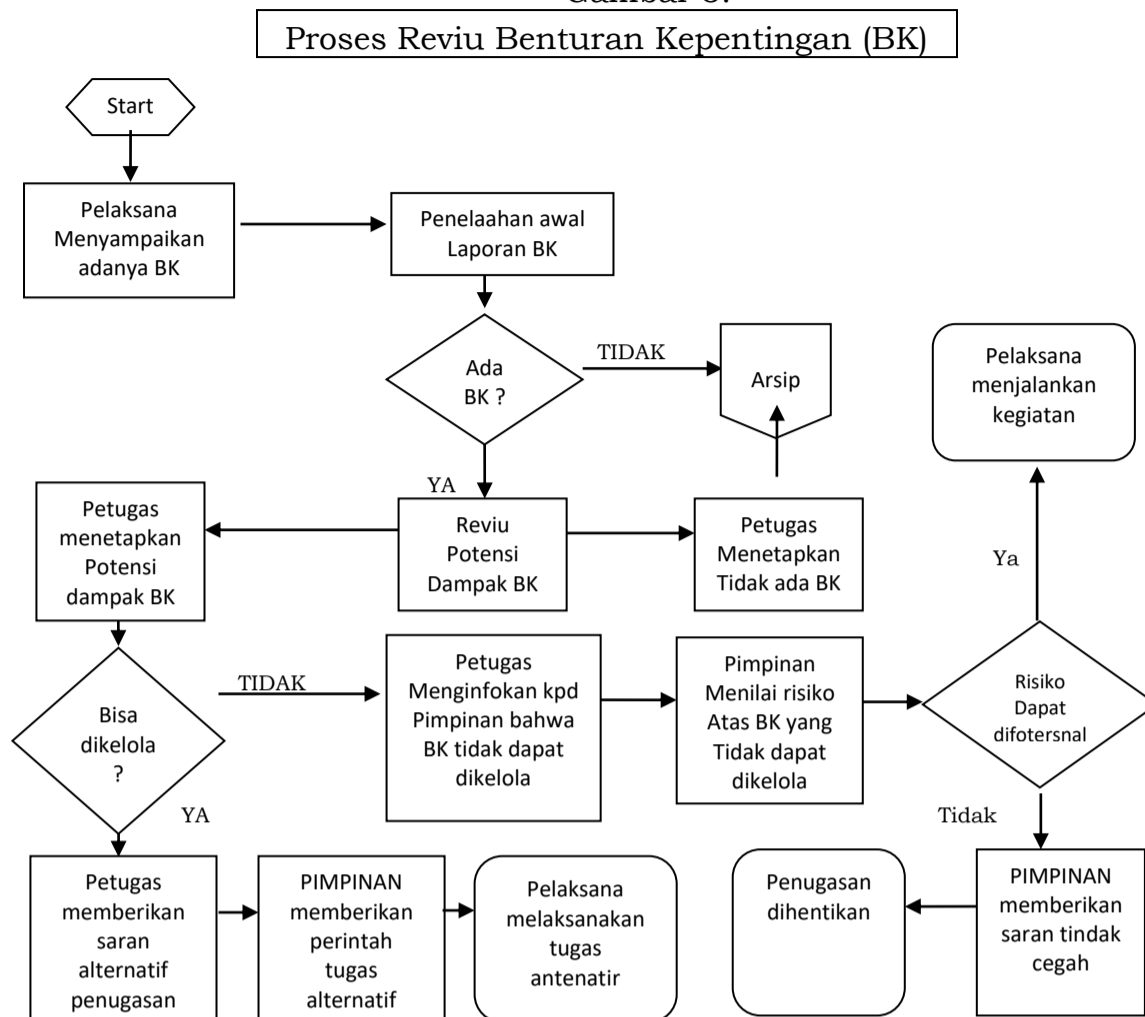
Gambar 3.

Proses Reviu Benturan Kepentingan (BK)

Start

Pelaksana Menyampaikan adanya BK

Penelaahan awal Laporan BK

Ada BK ?

TIDAK

Arsip

Pelaksana menjalankan kegiatan

YA

Petugas menetapkan Potensi dampak BK

Reviu Potensi Dampak BK

Petugas Menetapkan Tidak ada BK

Ya

Bisa dikelola ?

TIDAK

Petugas Menginfokan kpd Pimpinan bahwa BK tidak dapat dikelola

Pimpinan Menilai risiko Atas BK yang Tidak dapat dikelola

Risiko Dapat difotersnal

YA

Tidak

Petugas memberikan saran alternatif penugasan

PIMPINAN memberikan perintah tugas alternatif

Pelaksana melaksanakan tugas antenatir

Penugasan dihentikan

PIMPINAN memberikan saran tindak cegah